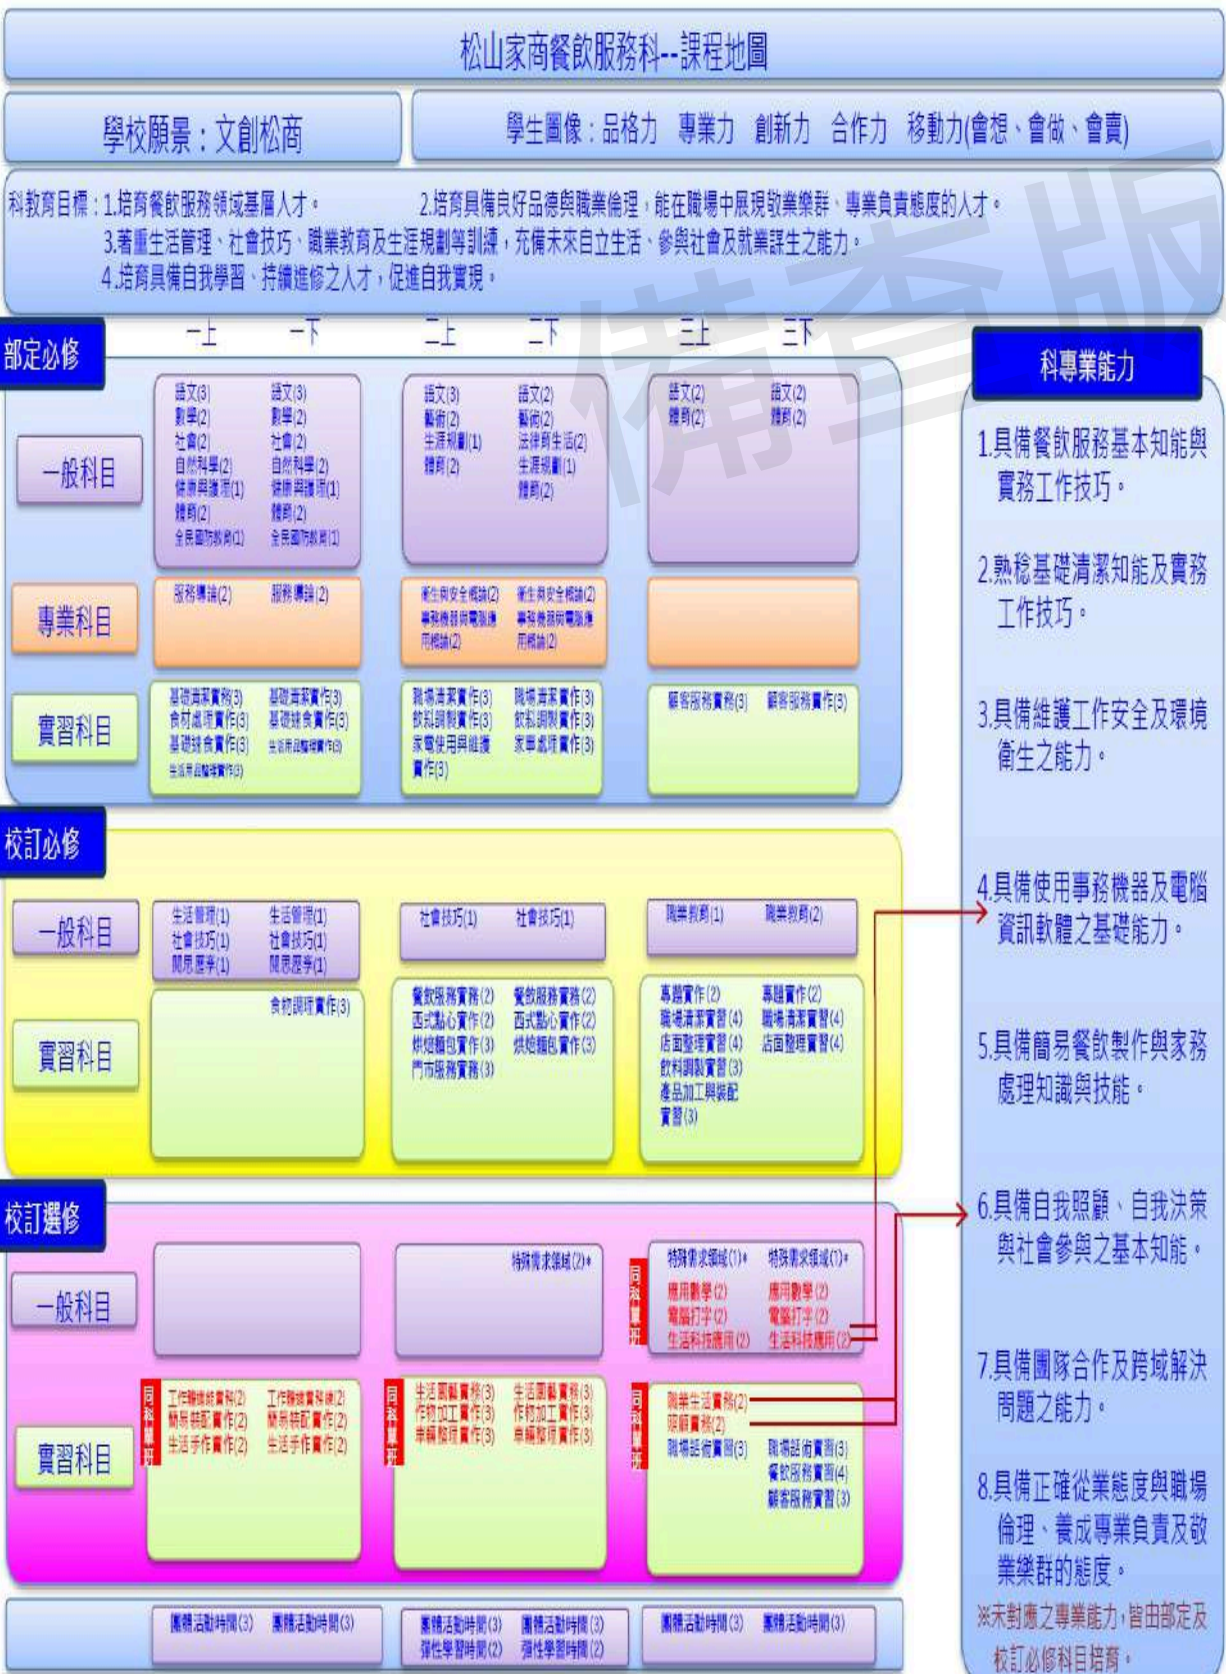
松山家商餐飲服務科--課程地圖

學校願景：文創松商

學生圖像：品格力 專業力 創新力 合作力 移動力(會想、會做、會賣)

科教育目標：1.培育餐飲服務領域基層人才。 2.培育具備良好品德與職業倫理，能在職場中展現敬業樂群、專業負責態度的人才。
3.著重生活管理、社會技巧、職業教育及生涯規劃等訓練，充備未來自立生活、參與社會及就業謀生之能力。
4.培育具備自我學習、持續進修之人才，促進自我實現。

備查版

部定必修

一上 一下 二上 二下 三上 三下

一般科目

語文(3) 數學(2) 社會(2) 自然科學(2) 健康與護理(1) 體育(2) 全民國防教育(1)

語文(3) 數學(2) 社會(2) 自然科學(2) 健康與護理(1) 體育(2) 全民國防教育(1)

語文(3) 藝術(2) 生涯規劃(1) 體育(2)

語文(2) 藝術(2) 法律與生活(2) 生涯規劃(1) 體育(2)

語文(2) 體育(2)

語文(2) 體育(2)

專業科目

服務導論(2)

服務導論(2)

衛生與安全概論(2) 事務機器與電腦應用概論(2)

衛生與安全概論(2) 事務機器與電腦應用概論(2)

實習科目

基礎清潔實務(3) 食材處理實作(3) 基礎烘焙實作(3) 生活用品整理實作(3)

基礎清潔實作(3) 基礎烘焙實作(3) 生活用品整理實作(3)

職場清潔實作(3) 飲料調製實作(3) 家電使用與維護實作(3)

職場清潔實作(3) 飲料調製實作(3) 家事處理實作(3)

顧客服務實作(3)

顧客服務實作(3)

校訂必修

一般科目

生活管理(1) 社會技巧(1) 開思歷學(1)

生活管理(1) 社會技巧(1) 開思歷學(1)

社會技巧(1)

社會技巧(1)

職業教育(1)

職業教育(2)

實習科目

食物調理實作(3)

餐飲服務實務(2) 西式點心實作(2) 烘焙麵包實作(3) 門市服務實務(3)

餐飲服務實務(2) 西式點心實作(2) 烘焙麵包實作(3)

專題實作(2) 職場清潔實習(4) 店面整理實習(4) 飲料調製實習(3) 產品加工與裝配實習(3)

專題實作(2) 職場清潔實習(4) 店面整理實習(4)

校訂選修

一般科目

特殊需求領域(2)*

同科單班

特殊需求領域(1)* 應用數學(2) 電腦打字(2) 生活科技應用(2)

特殊需求領域(1)* 應用數學(2) 電腦打字(2) 生活科技應用(2)

實習科目

同科單班

工作職能實務(2) 簡易裝配實作(2) 生活手作實作(2)

工作職能實務(2) 簡易裝配實作(2) 生活手作實作(2)

同科單班

生活園藝實務(3) 作物加工實作(3) 車縫整理實作(3)

生活園藝實務(3) 作物加工實作(3) 車縫整理實作(3)

同科單班

職業生活實務(2) 服飾實務(2) 職場話術實習(3)

職場話術實習(3) 餐飲服務實習(4) 顧客服務實習(3)

團體活動時間(3) 團體活動時間(3)

團體活動時間(3) 彈性學習時間(2) 團體活動時間(3) 彈性學習時間(2)

團體活動時間(3) 團體活動時間(3)

科專業能力

1.具備餐飲服務基本知能與實務工作技巧。

2.熟稔基礎清潔知能及實務工作技巧。

3.具備維護工作安全及環境衛生之能力。

4.具備使用事務機器及電腦資訊軟體之基礎能力。

5.具備簡易餐飲製作與家務處理知識與技能。

6.具備自我照顧、自我決策與社會參與之基本知能。

7.具備團隊合作及跨域解決問題之能力。

8.具備正確從業態度與職場倫理、養成專業負責及敬業樂群的態度。

※未對應之專業能力，皆由部定及校訂必修科目培育。